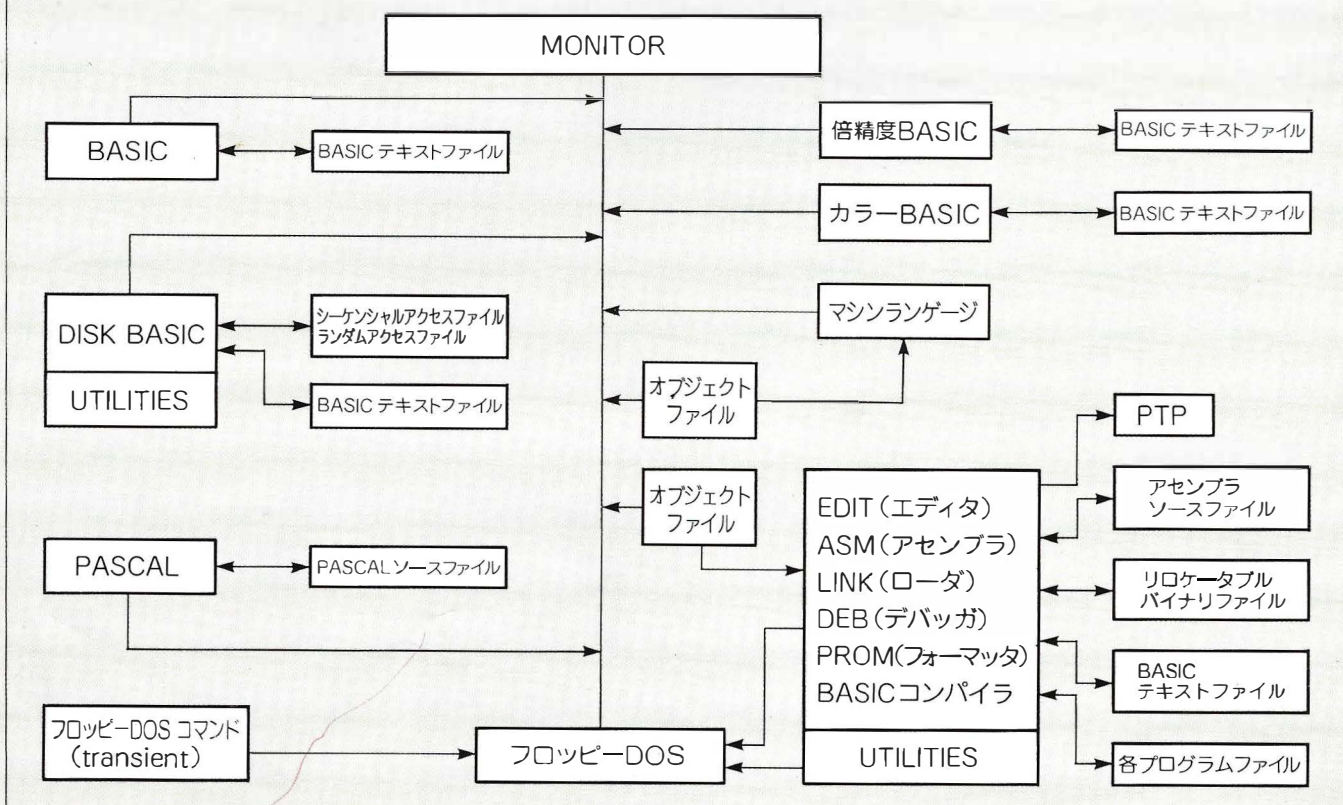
MONITOR

BASIC
BASIC テキストファイル

倍精度BASIC
BASIC テキストファイル

カラーBASIC
BASIC テキストファイル

DISK BASIC
UTILITIES
シーケンシャルアクセスファイル
ランダムアクセスファイル
BASIC テキストファイル

マシンランゲージ

オブジェクト
ファイル

PTP

オブジェクト
ファイル

EDIT（エディタ）
ASM（アセンブラ）
LINK（ローダ）
DEB（デバッガ）
PROM（フォーマッタ）
BASICコンパイラ
UTILITIES

アセンブラ
ソースファイル

リロケータブル
バイナリファイル

BASIC
テキストファイル

各プログラムファイル

PASCAL
PASCALソースファイル

フロッピーDOS コマンド
（transient）

フロッピーDOS